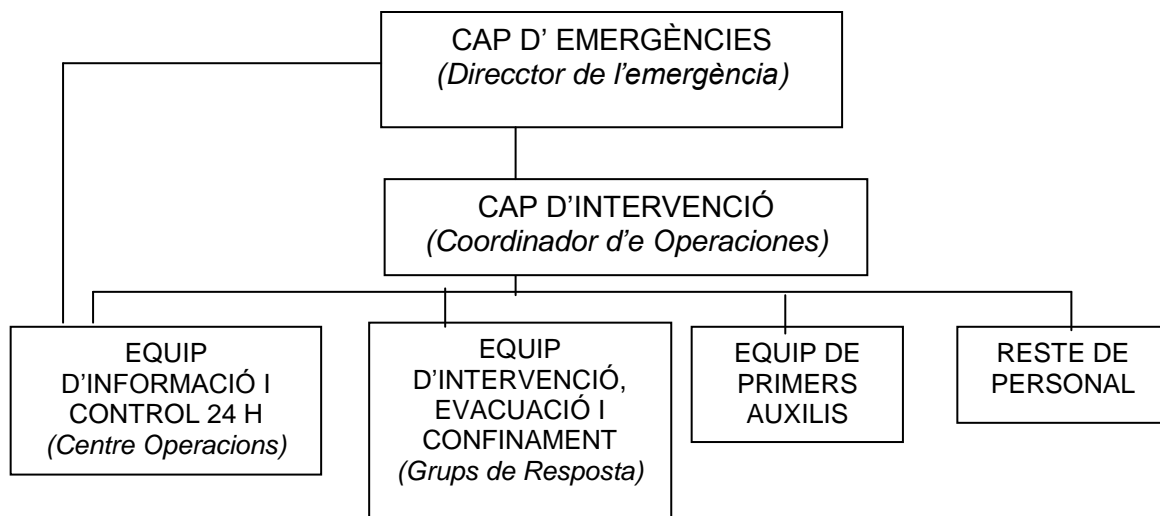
CAP D' EMERGÈNCIES
(Direcctor de l'emergència)

CAP D'INTERVENCIÓ
(Coordinador d'e Operaciones)

EQUIP D'INFORMACIÓ I CONTROL 24 H
(Centre Operacions)

EQUIP D'INTERVENCIÓ, EVACUACIÓ I CONFINAMENT
(Grups de Resposta)

EQUIP DE PRIMERS AUXILIS

RESTE DE PERSONAL